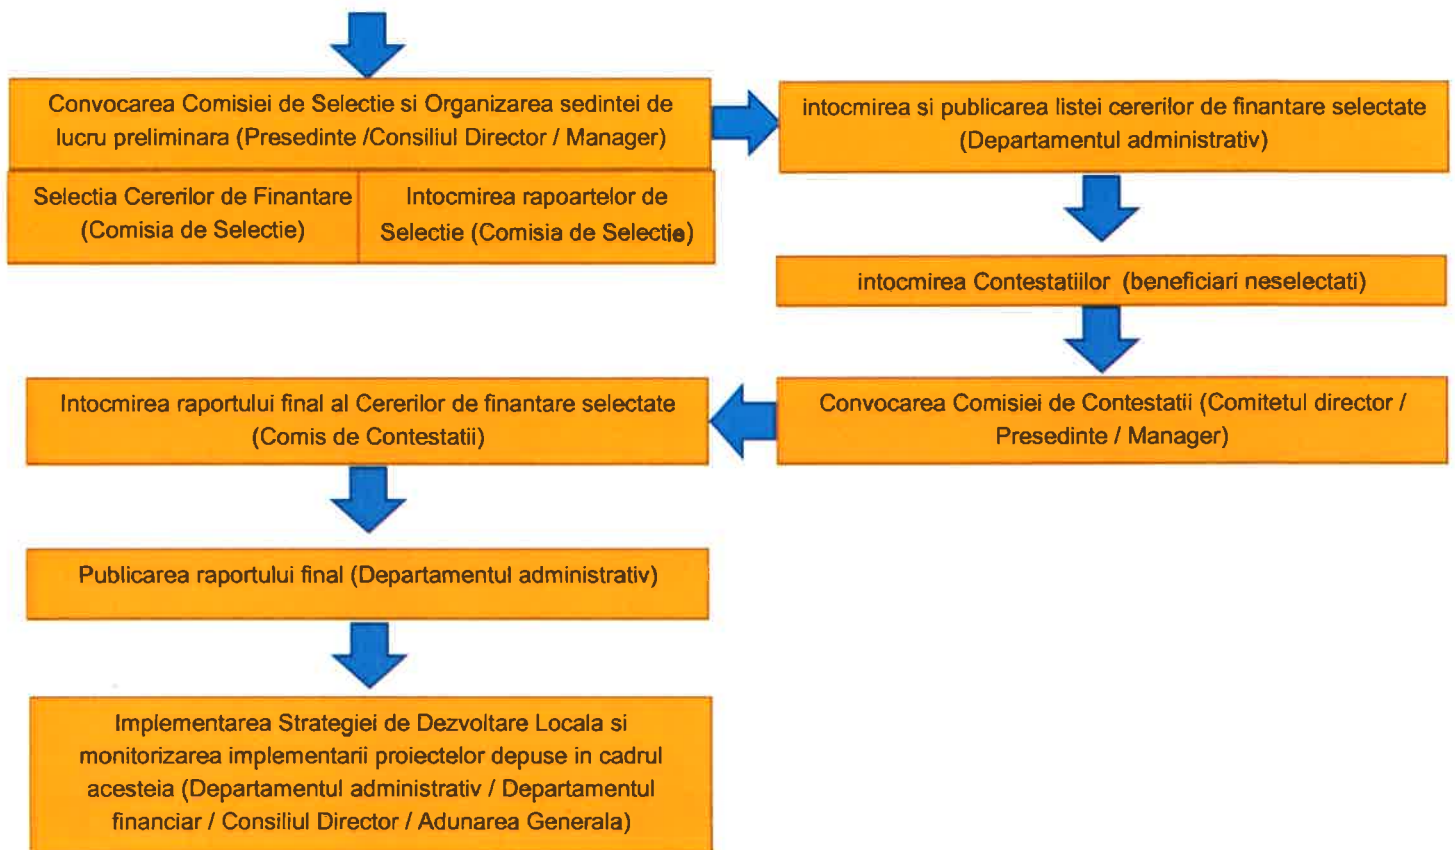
Convocarea Comisiei de Selectie si Organizarea sedintei de lucru preliminara (Presedinte /Consiliul Director / Manager)

Selectia Cererilor de Finantare (Comisia de Selectie)

Intocmirea rapoartelor de Selectie (Comisia de Selectie)

intocmirea si publicarea listei cererilor de finantare selectate (Departamentul administrativ)

intocmirea Contestatiilor (beneficiari neselectati)

Convocarea Comisiei de Contestatii (Comitetul director / Presedinte / Manager)

Intocmirea raportului final al Cererilor de finantare selectate (Comis de Contestatii)

Publicarea raportului final (Departamentul administrativ)

Implementarea Strategiei de Dezvoltare Locala si monitorizarea implementarii proiectelor depuse in cadrul acesteia (Departamentul administrativ / Departamentul financiar / Consiliul Director / Adunarea Generala)